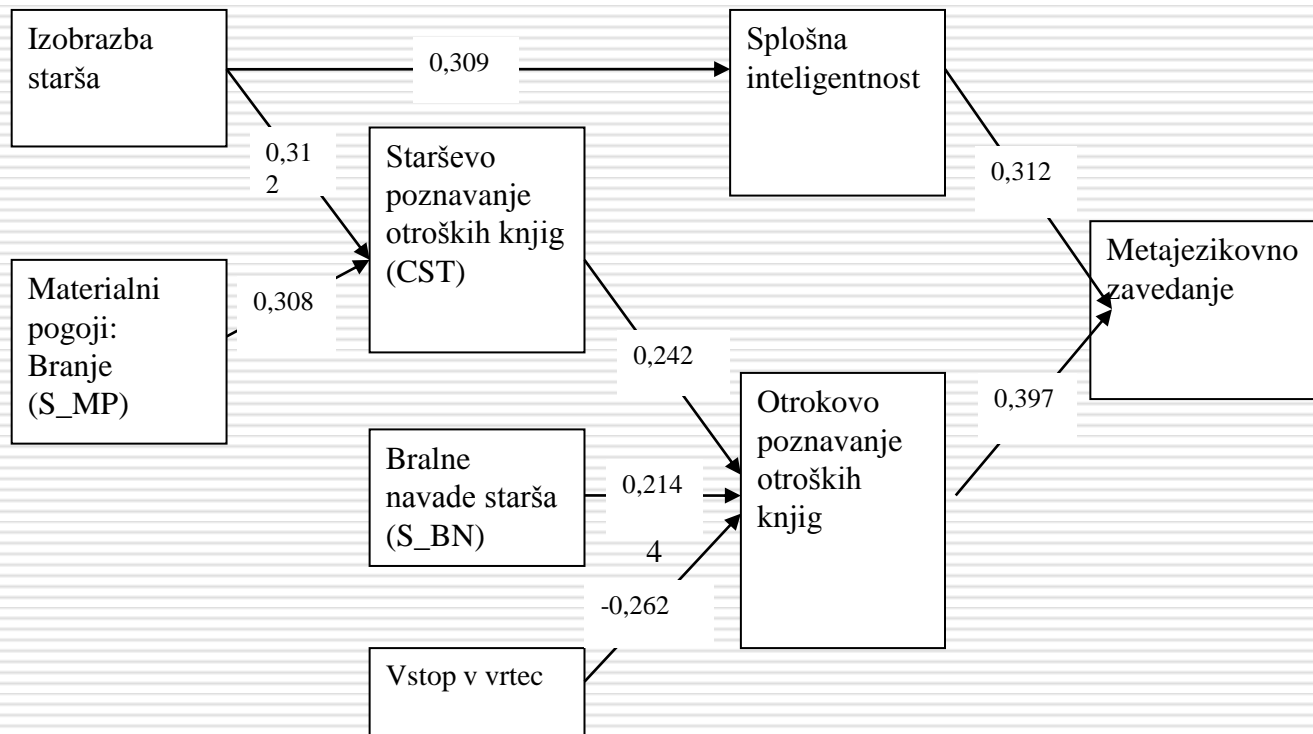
Izobrazba staršа

0,309

Splošna inteligentnost

0,31
2

Starševo poznavanje otroških knjig (CST)

0,312

Metajezikovno zavedanje

Materialni pogoji: Branje (S_MP)

0,308

0,242

Otrokovo poznavanje otroških knjig

0,397

Bralne navade staršа (S_BN)

0,214

4

-0,262

Vstop v vrtec